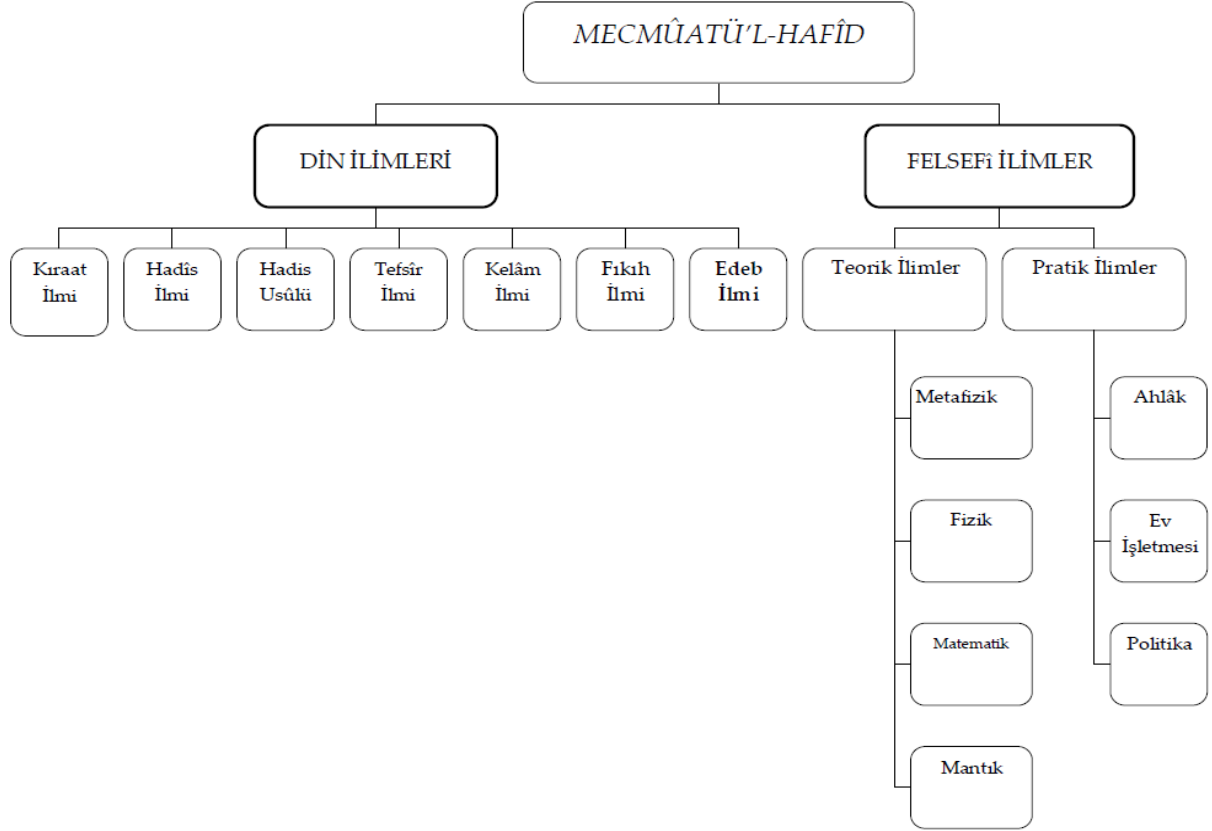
MECMÛATÜ'L-HAFÎD

DİN İLİMLERİ

FELSEFî İLİMLER

Kıraat İlmi

Hadîs İlmi

Hadis Usûlü

Tefsîr İlmi

Kelâm İlmi

Fıkıh İlmi

Edeb İlmi

Teorik İlimler

Pratik İlimler

Metafizik

Fizik

Matematik

Mantık

Ahlâk

Ev İşletmesi

Politika